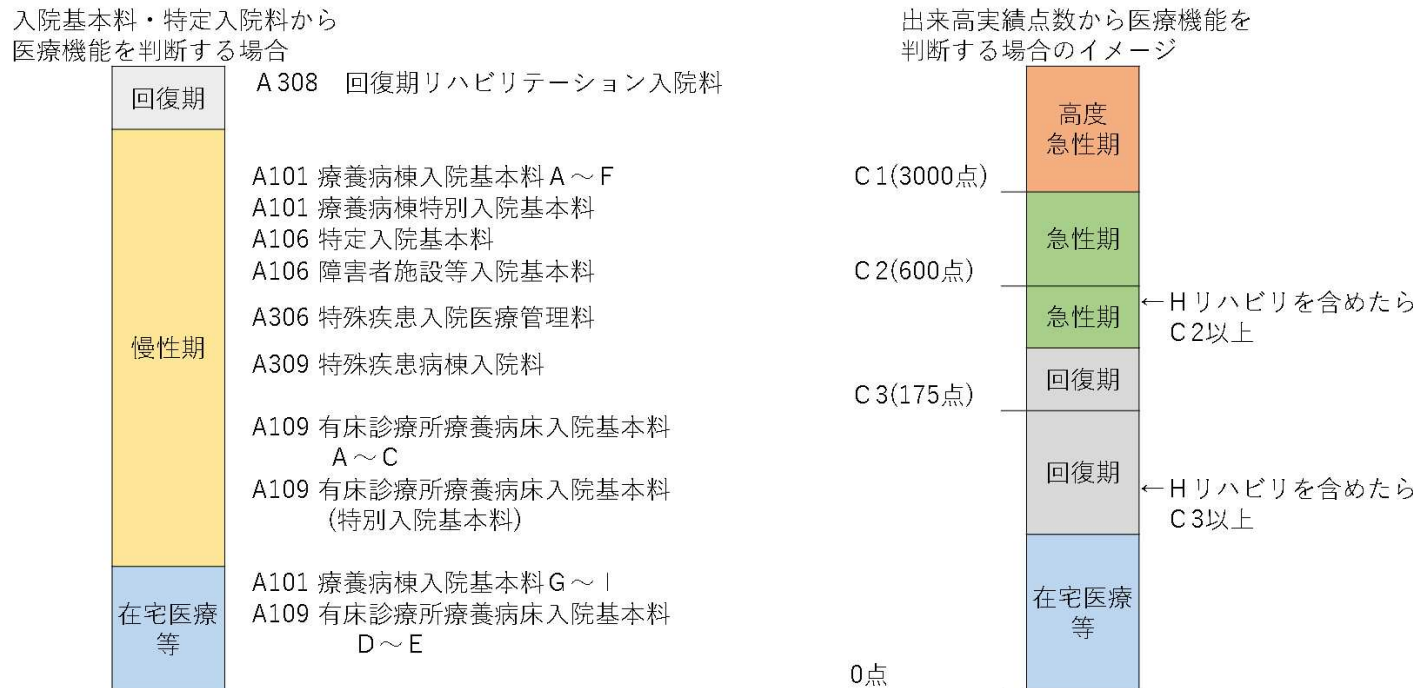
入院基本料・特定入院料から医療機能を判断する場合

回復期
A308　回復期リハビリテーション入院料

慢性期
A101 療養病棟入院基本料A～F
A101 療養病棟特別入院基本料
A106 特定入院基本料
A106 障害者施設等入院基本料
A306 特殊疾患入院医療管理料
A309 特殊疾患病棟入院料
A109 有床診療所療養病床入院基本料 A～C
A109 有床診療所療養病床入院基本料 (特別入院基本料)

在宅医療等
A101 療養病棟入院基本料G～I
A109 有床診療所療養病床入院基本料 D～E

出来高実績点数から医療機能を判断する場合のイメージ

高度急性期
C1(3000点)
急性期
C2(600点)
急性期
←Hリハビリを含めたらC2以上
回復期
C3(175点)
回復期
←Hリハビリを含めたらC3以上
在宅医療等
0点